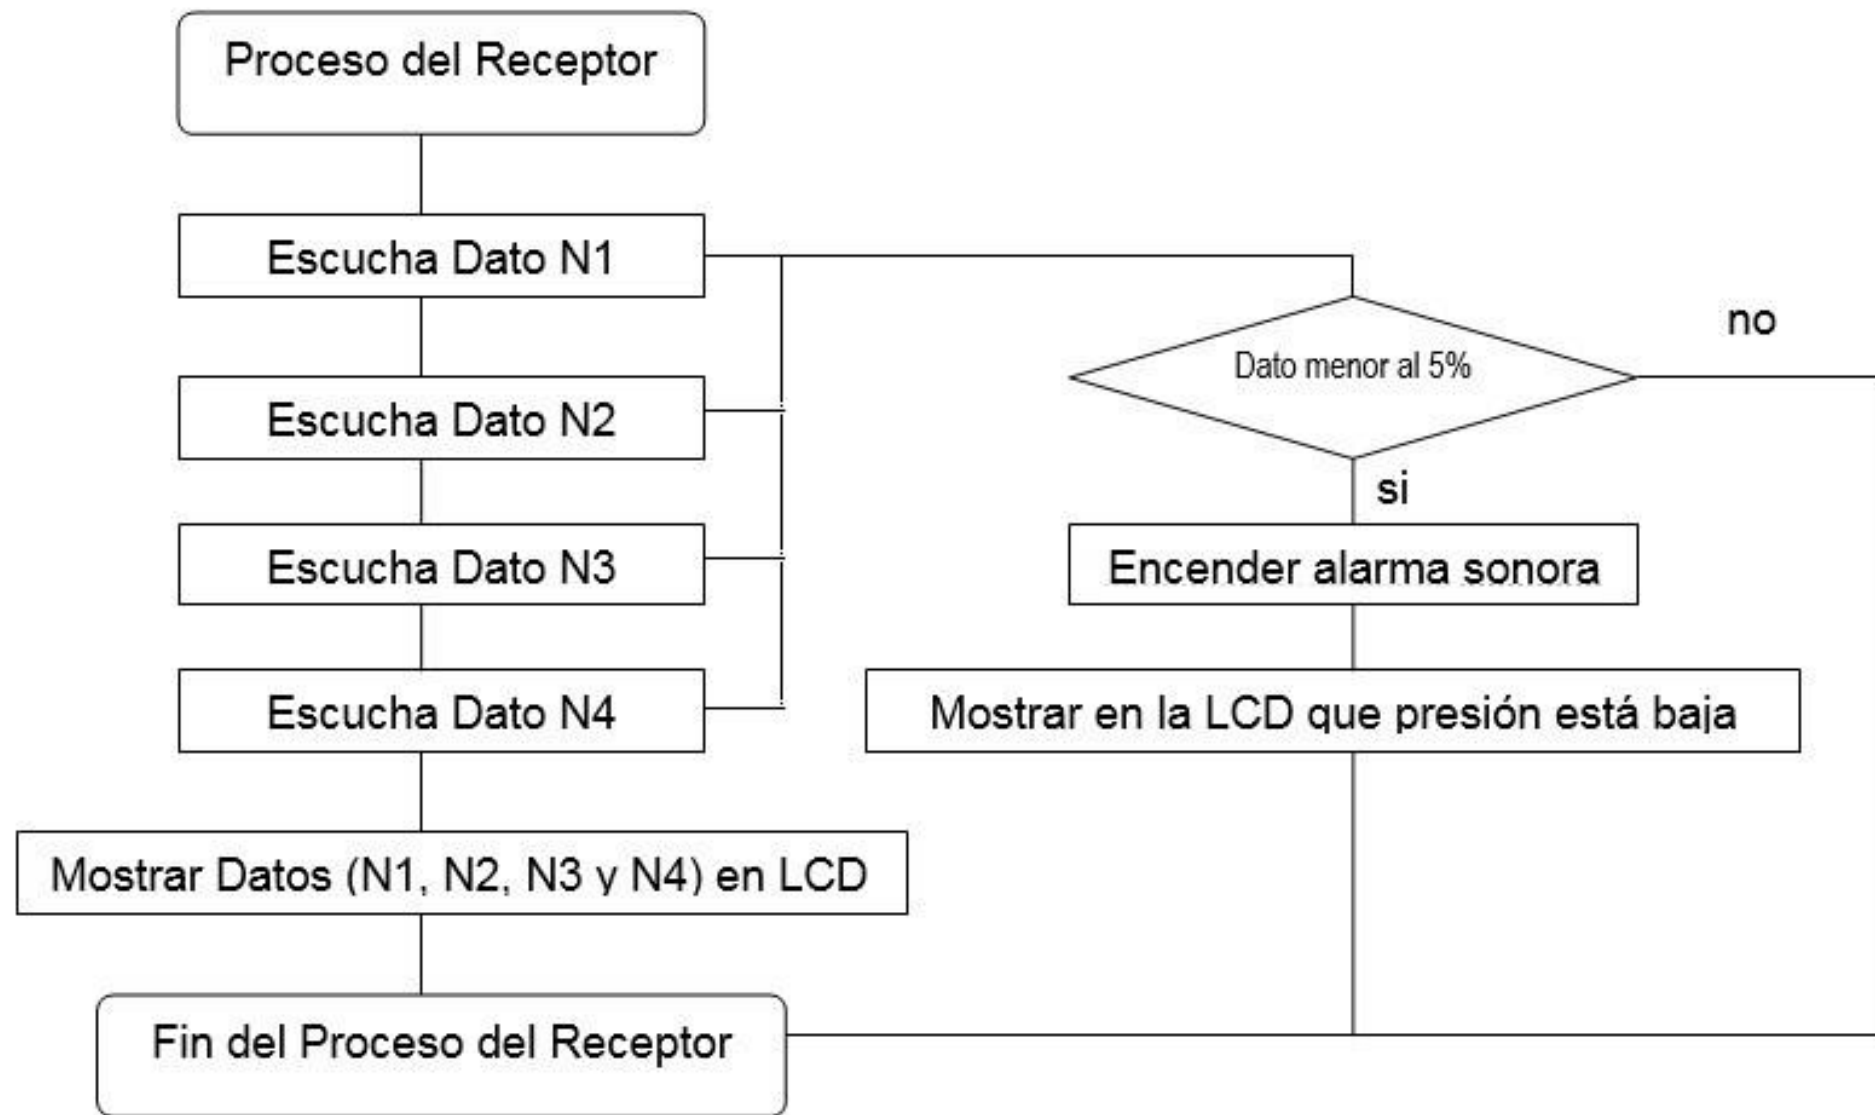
Proceso del Receptor

Escucha Dato N1

Escucha Dato N2

Escucha Dato N3

Escucha Dato N4

Mostrar Datos (N1, N2, N3 y N4) en LCD

Fin del Proceso del Receptor

Dato menor al 5%

no

si

Encender alarma sonora

Mostrar en la LCD que presión está baja